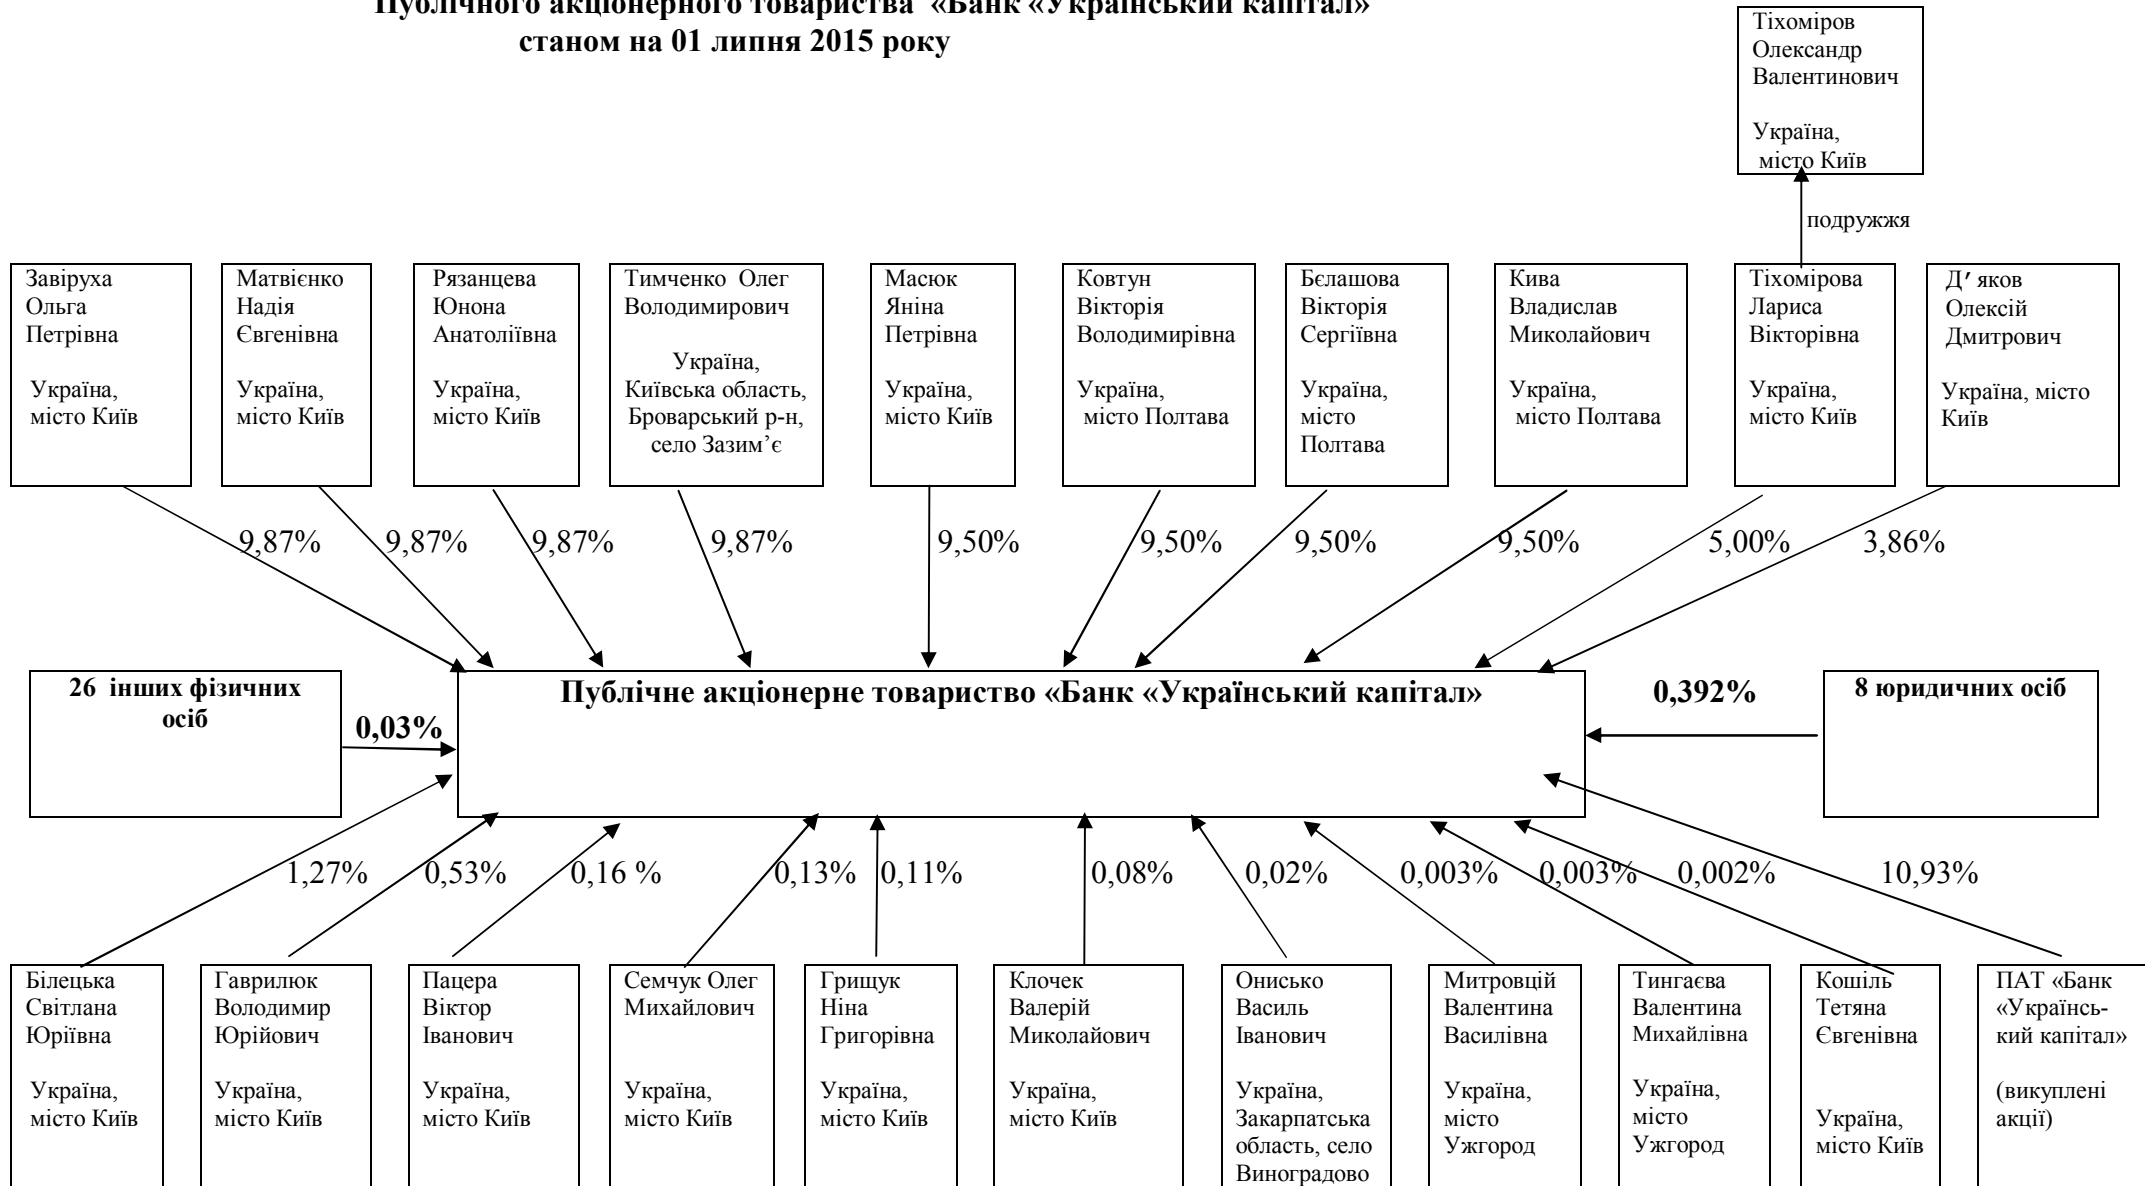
Публічного акціонерного товариства «Банк «Український капітал» станом на 01 липня 2015 року

Тіхоміров Олександр Валентинович

Україна, місто Київ

подружжя

Завіруха Ольга Петрівна

Україна, місто Київ

Матвієнко Надія Євгенівна

Україна, місто Київ

Рязанцева Юнона Анатоліївна

Україна, місто Київ

Тимченко Олег Володимирович

Україна, Київська область, Броварський р-н, село Зазим'є

Масюк Яніна Петрівна

Україна, місто Київ

Ковтун Вікторія Володимирівна

Україна, місто Полтава

Бєлашова Вікторія Сергіївна

Україна, місто Полтава

Кива Владислав Миколайович

Україна, місто Полтава

Тіхомірова Лариса Вікторівна

Україна, місто Київ

Д′яков Олексій Дмитрович

Україна, місто Київ

9,87%
9,87%
9,87%
9,87%
9,50%
9,50%
9,50%
9,50%
5,00%
3,86%

26 інших фізичних осіб

0,03%

Публічне акціонерне товариство «Банк «Український капітал»

0,392%

8 юридичних осіб

1,27%
0,53%
0,16 %
0,13%
0,11%
0,08%
0,02%
0,003%
0,003%
0,002%
10,93%

Білецька Світлана Юріївна

Україна, місто Київ

Гаврилюк Володимир Юрійович

Україна, місто Київ

Пацера Віктор Іванович

Україна, місто Київ

Семчук Олег Михайлович

Україна, місто Київ

Грищук Ніна Григорівна

Україна, місто Київ

Клочек Валерій Миколайович

Україна, місто Київ

Онисько Василь Іванович

Україна, Закарпатська область, село Виноградово

Митровцій Валентина Василівна

Україна, місто Ужгород

Тингаєва Валентина Михайлівна

Україна, місто Ужгород

Кошіль Тетяна Євгенівна

Україна, місто Київ

ПАТ «Банк «Український капітал»

(викуплені акції)